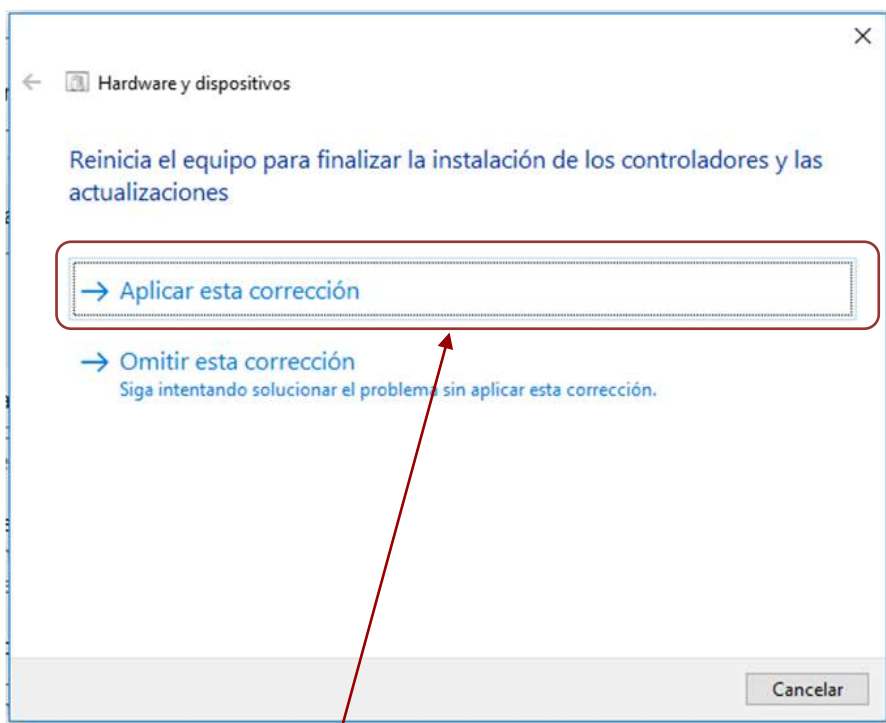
Hardware y dispositivos

Reinicia el equipo para finalizar la instalación de los controladores y las actualizaciones

→ Aplicar esta corrección

→ Omitir esta corrección
Siga intentando solucionar el problema sin aplicar esta corrección.

Cancelar